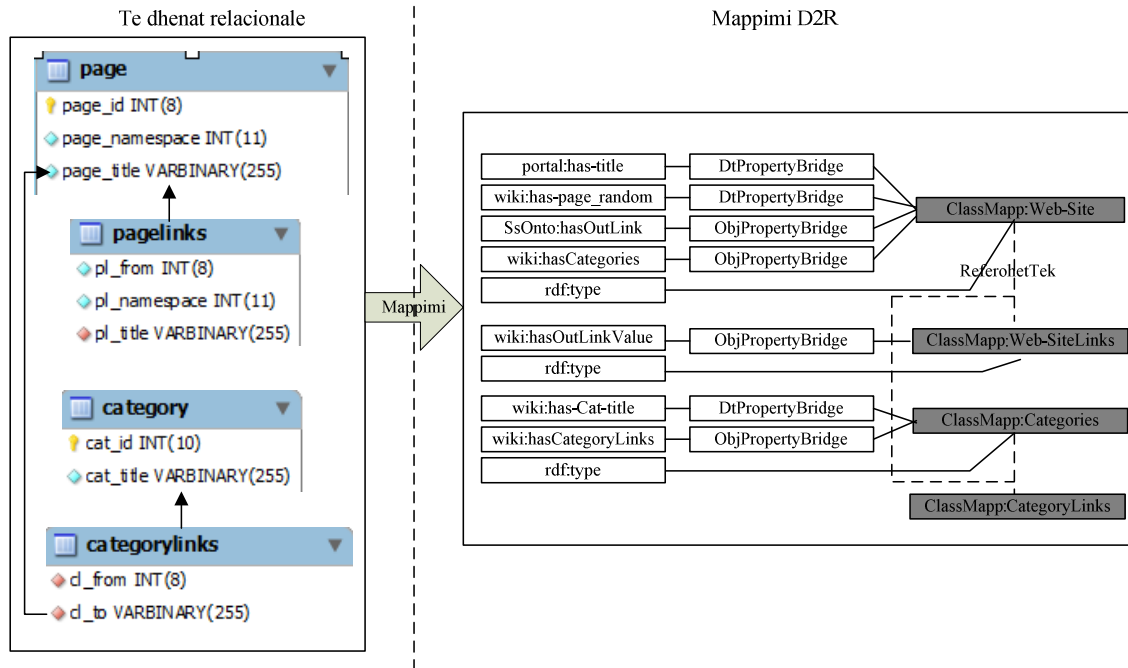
Te dhenat relacionale

Mappimi D2R

page
page_id INT(8)
page_namespace INT(11)
page_title VARBINARY(255)

pagelinks
pl_from INT(8)
pl_namespace INT(11)
pl_title VARBINARY(255)

category
cat_id INT(10)
cat_title VARBINARY(255)

categorylinks
cl_from INT(8)
cl_to VARBINARY(255)

Mappimi

portal:has-title
DtPropertyBridge
wiki:has-page_random
DtPropertyBridge
SsOnto:hasOutLink
ObjPropertyBridge
wiki:hasCategories
ObjPropertyBridge
rdf:type
ClassMapp:Web-Site
ReferohetTek
wiki:hasOutLinkValue
ObjPropertyBridge
ClassMapp:Web-SiteLinks
rdf:type
wiki:has-Cat-title
DtPropertyBridge
wiki:hasCategoryLinks
ObjPropertyBridge
ClassMapp:Categories
rdf:type
ClassMapp:CategoryLinks